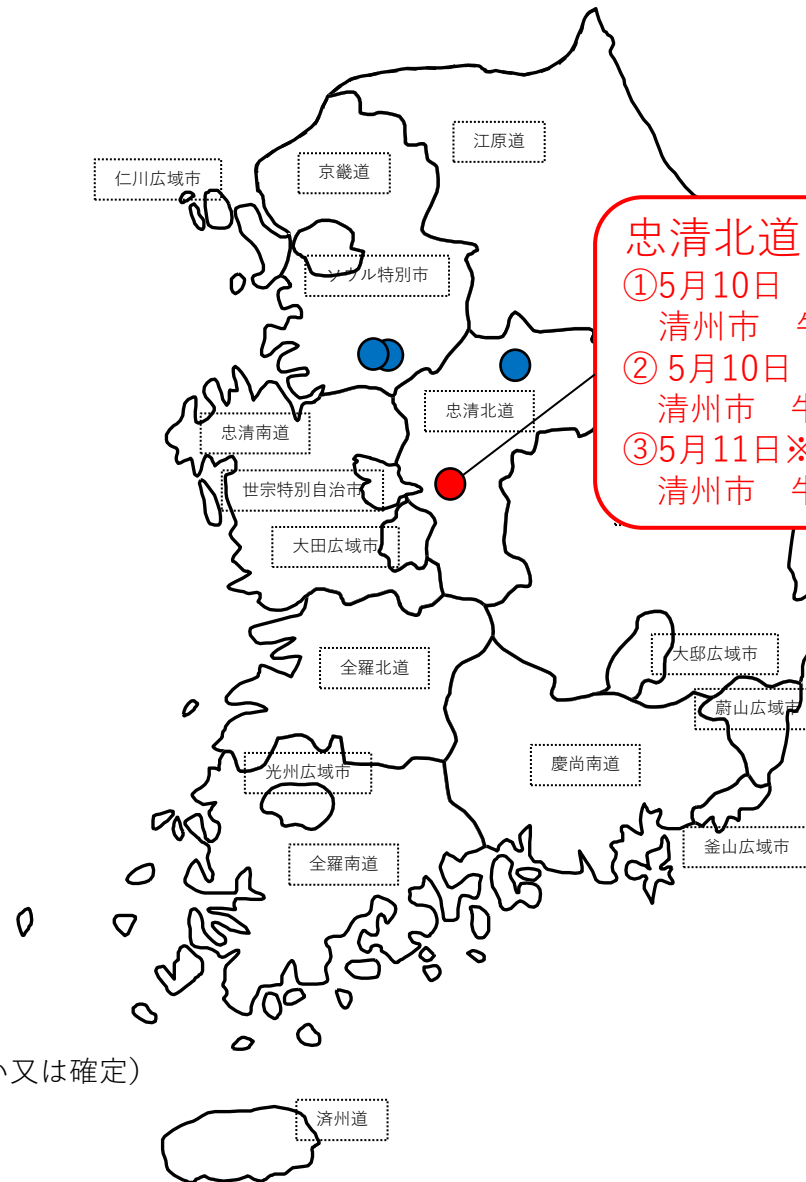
江原道

仁川広域市

京畿道

ソウル特別市

忠清北道

忠清南道

世宗特別自治市

大田広域市

全羅北道

光州広域市

全羅南道

慶尚南道

大邱広域市

蔚山広域市

釜山広域市

済州道

忠清北道
①5月10日
清州市　牛
② 5月10日
清州市　牛
③5月11日※
清州市　牛

い又は確定）